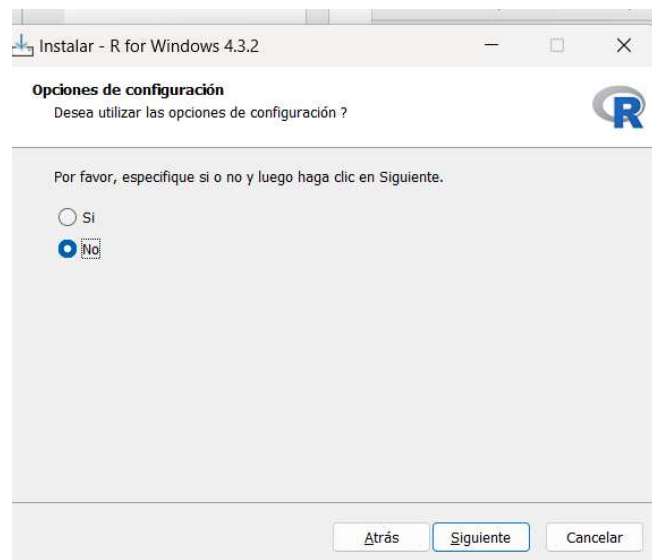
Instalar - R for Windows 4.3.2

Opciones de configuración
Desea utilizar las opciones de configuración ?

Por favor, especifique si o no y luego haga clic en Siguiente.

Si
No

Atrás
Siguiente
Cancelar